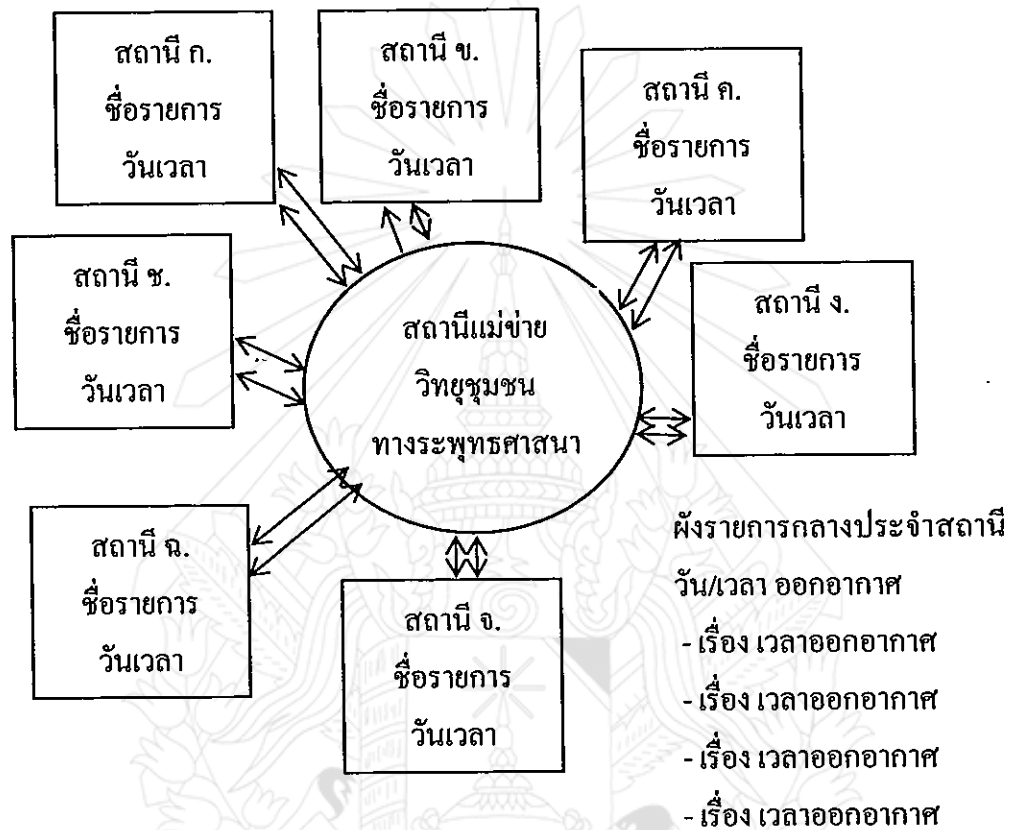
สถานี ก.
ชื่อรายการ
วันเวลา

สถานี ข.
ชื่อรายการ
วันเวลา

สถานี ค.
ชื่อรายการ
วันเวลา

สถานี ช.
ชื่อรายการ
วันเวลา

สถานีแม่ข่าย
วิทยุชุมชน
ทางระพุทธศาสนา

สถานี ง.
ชื่อรายการ
วันเวลา

สถานี ฉ.
ชื่อรายการ
วันเวลา

สถานี จ.
ชื่อรายการ
วันเวลา

ผังรายการกลางประจำสถานี
วัน/เวลา ออกอากาศ
- เรื่อง เวลาออกอากาศ
- เรื่อง เวลาออกอากาศ
- เรื่อง เวลาออกอากาศ
- เรื่อง เวลาออกอากาศ